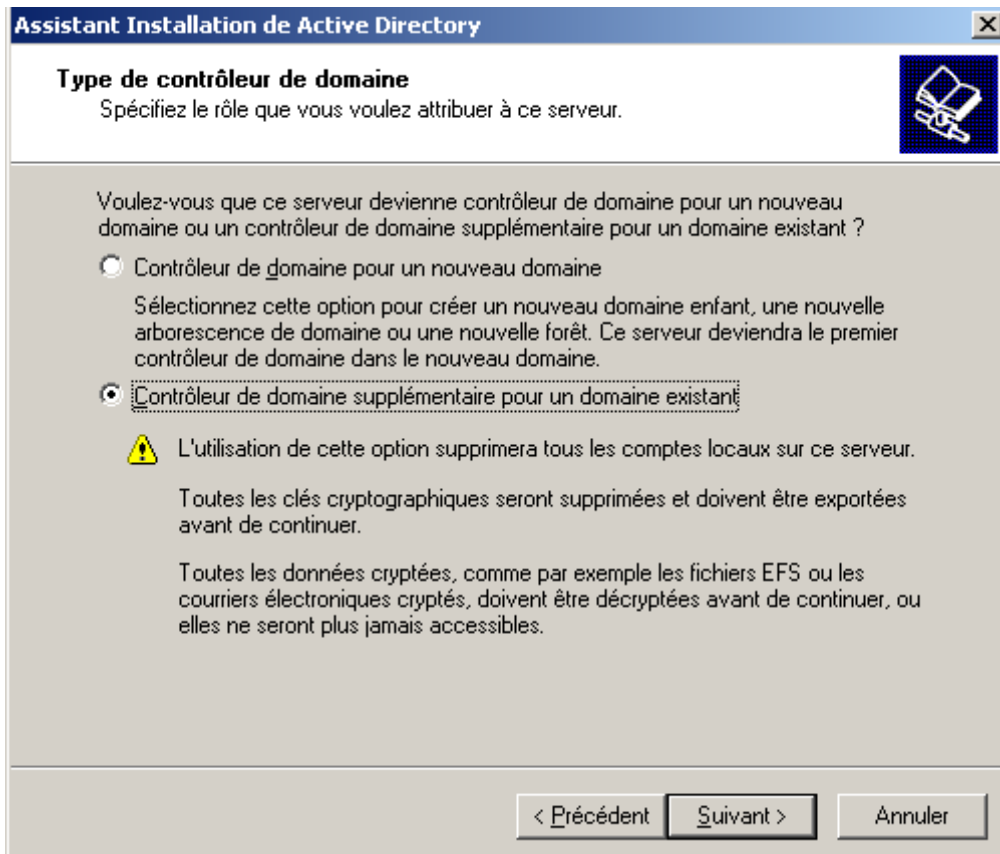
Assistant Installation de Active Directory

Type de contrôleur de domaine
Spécifiez le rôle que vous voulez attribuer à ce serveur.

Voulez-vous que ce serveur devienne contrôleur de domaine pour un nouveau domaine ou un contrôleur de domaine supplémentaire pour un domaine existant ?

Contrôleur de domaine pour un nouveau domaine

Sélectionnez cette option pour créer un nouveau domaine enfant, une nouvelle arborescence de domaine ou une nouvelle forêt. Ce serveur deviendra le premier contrôleur de domaine dans le nouveau domaine.

Contrôleur de domaine supplémentaire pour un domaine existant

L'utilisation de cette option supprimera tous les comptes locaux sur ce serveur.

Toutes les clés cryptographiques seront supprimées et doivent être exportées avant de continuer.

Toutes les données cryptées, comme par exemple les fichiers EFS ou les courriers électroniques cryptés, doivent être décryptées avant de continuer, ou elles ne seront plus jamais accessibles.

< Précédent Suivant > Annuler